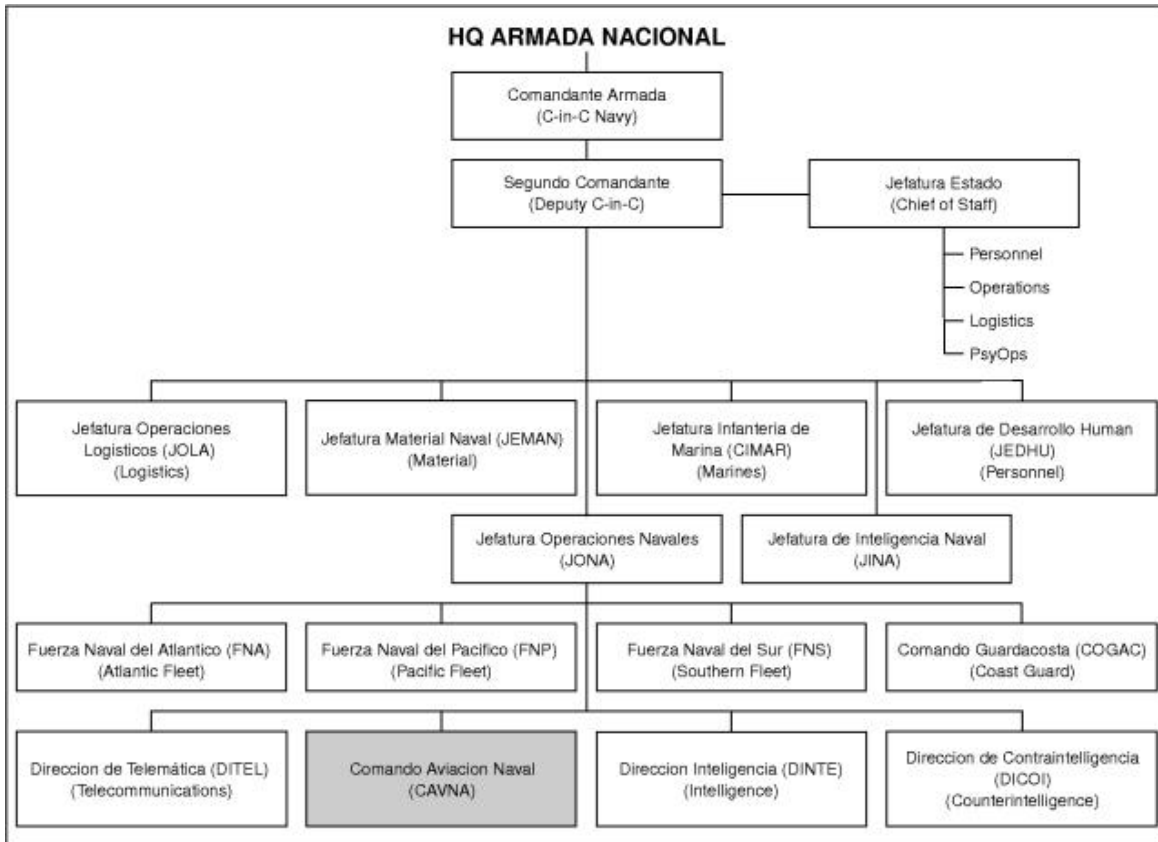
HQ ARMADA NACIONAL

Comandante Armada
(C-in-C Navy)

Segundo Comandante
(Deputy C-in-C)

Jefatura Estado
(Chief of Staff)

Personnel

Operations

Logistics

PsyOps

Jefatura Operaciones Logisticos (JOLA)
(Logistics)

Jefatura Material Naval (JEMAN)
(Material)

Jefatura Infanteria de Marina (CIMAR)
(Marines)

Jefatura de Desarrollo Human (JEDHU)
(Personnel)

Jefatura Operaciones Navales
(JONA)

Jefatura de Inteligencia Naval
(JINA)

Fuerza Naval del Atlantico (FNA)
(Atlantic Fleet)

Fuerza Naval del Pacifico (FNP)
(Pacific Fleet)

Fuerza Naval del Sur (FNS)
(Southern Fleet)

Comando Guardacosta (COGAC)
(Coast Guard)

Direccion de Telemática (DITEL)
(Telecommunications)

Comando Aviacion Naval
(CAVNA)

Direccion Inteligencia (DINTE)
(Intelligence)

Direccion de Contraintelligencia
(DICOI)
(Counterintelligence)